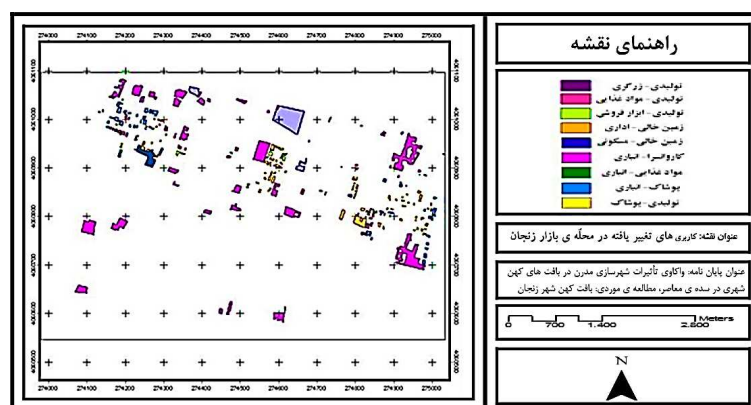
274000 274100 274200 274300 274400 274500 274600 274700 274800 274900 275000

راهنمای نقشه

تولیدی - زرگری
تولیدی - مواد غذایی
تولیدی - ابزار فروشی
زمین خالی - اداری
زمین خالی - مسکونی
کاروانسرا - انباری
مواد غذایی - انباری
پوشاک - انباری
تولیدی - پوشاک

عنوان نقشه: کاربری های تغییر یافته در محلّه ی بازار زنجان

عنوان پایان نامه: واکاوی تأثیرات شهرسازی مدرن در بافت های کهن شهری در سده ی معاصر، مطالعه ی موردی: بافت کهن شهر زنجان

0 700 1,400 2,800 Meters

N